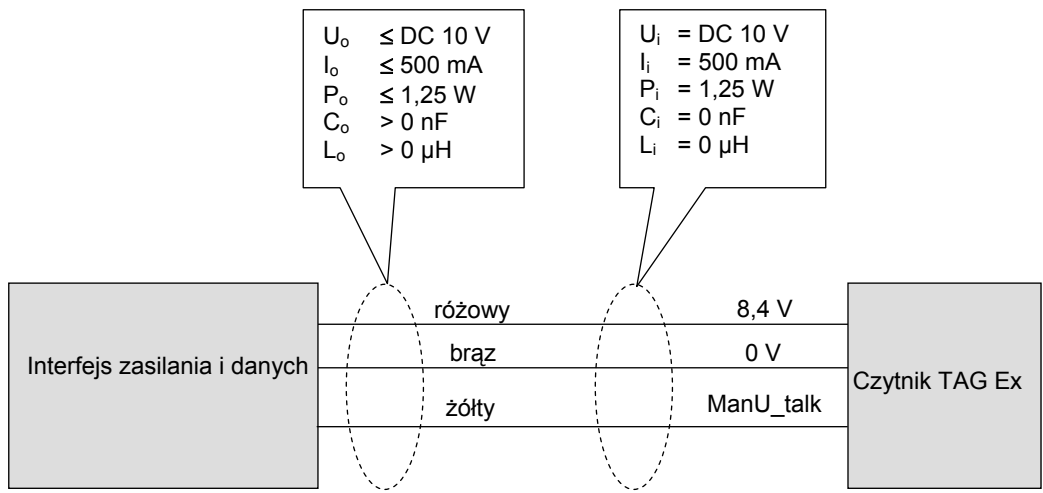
$U_o$ ≤ DC 10 V
$I_o$ ≤ 500 mA
$P_o$ ≤ 1,25 W
$C_o$ > 0 nF
$L_o$ > 0 µH

$U_i$ = DC 10 V
$I_i$ = 500 mA
$P_i$ = 1,25 W
$C_i$ = 0 nF
$L_i$ = 0 µH

Interfejs zasilania i danych

różowy
brąz
żółty

8,4 V
0 V
ManU_talk

Czytnik TAG Ex